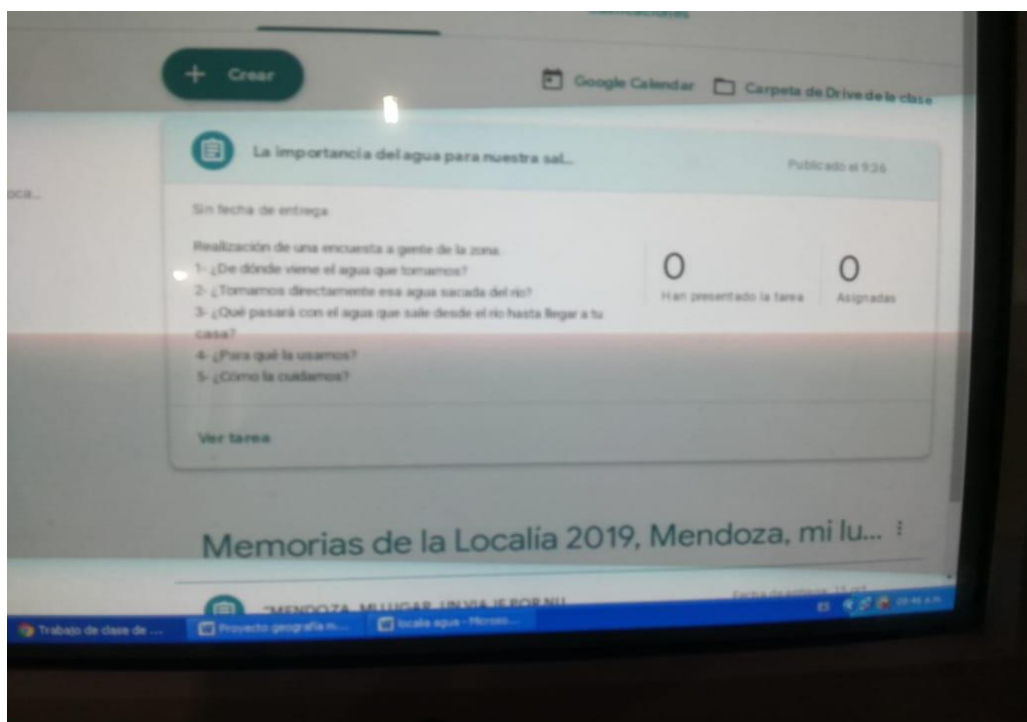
Crear

Google Calendar

Carpeta de Drive de la clase

oca...

La importancia del agua para nuestra sal...

Publicado el 9:36

Sin fecha de entrega

Realización de una encuesta a gente de la zona.
1- ¿De dónde viene el agua que tomamos?
2- ¿Tomamos directamente esa agua sacada del río?
3- ¿Qué pasará con el agua que sale desde el río hasta llegar a tu casa?
4- ¿Para qué la usamos?
5- ¿Cómo la cuidamos?

0
Han presentado la tarea

0
Asignadas

Ver tarea

Memorias de la Localía 2019, Mendoza, mi lu...

"MENDOZA, MI LUGAR, UN VIAJE POR MI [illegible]

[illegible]

Trabajo de clase de ...

Proyecto geografía m...

localia agua - Micros...

ES

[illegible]